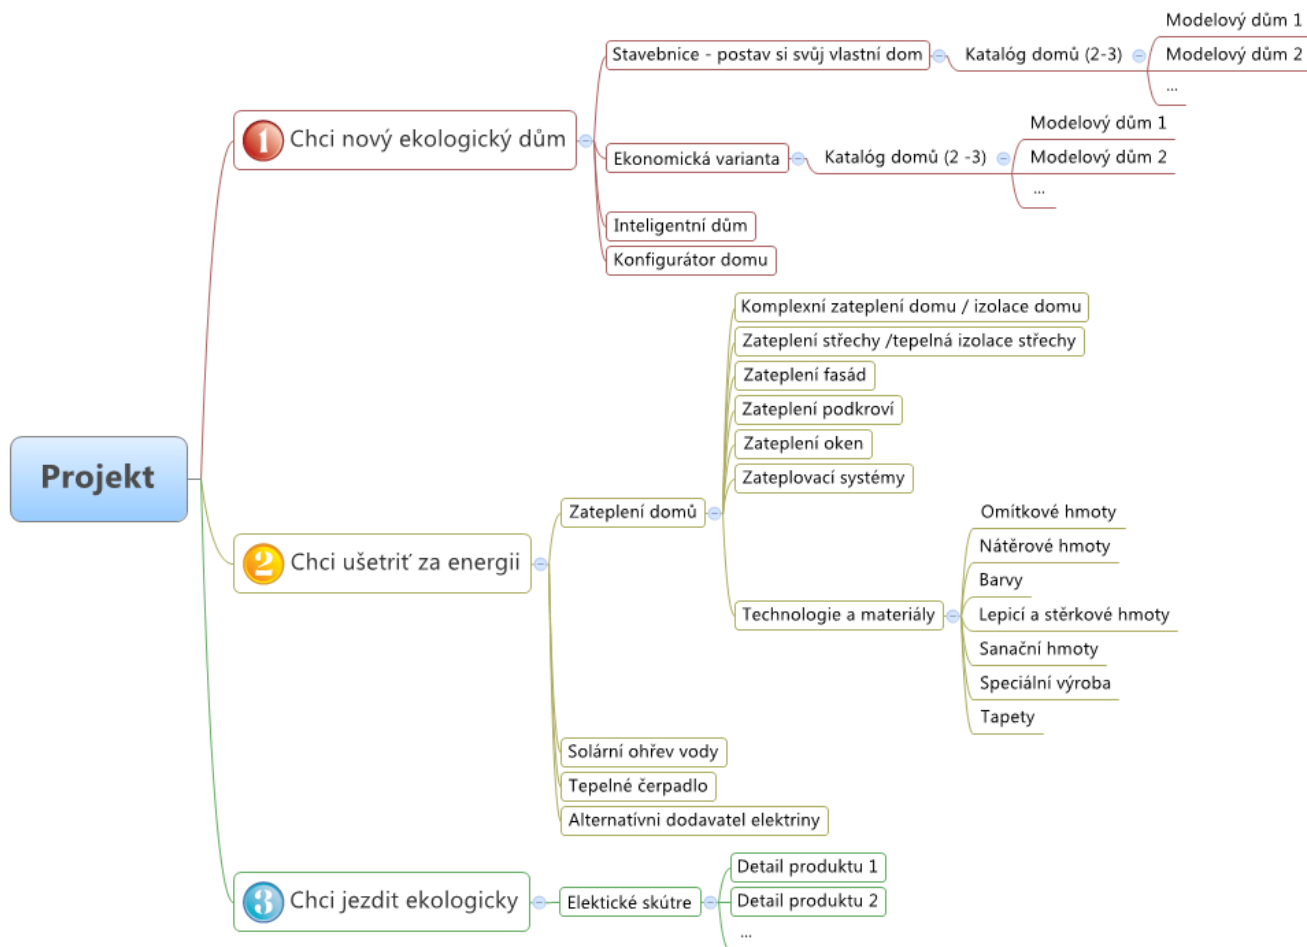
Projekt

1 Chci nový ekologický dům

Stavebnice - postav si svůj vlastní dom

Katalóg domů (2-3)

Modelový dům 1

Modelový dům 2

...

Ekonomická varianta

Katalóg domů (2 -3)

Modelový dům 1

Modelový dům 2

...

Inteligentní dům

Konfigurátor domu

2 Chci ušetriť za energii

Zateplení domů

Komplexní zateplení domu / izolace domu

Zateplení střechy /tepelná izolace střechy

Zateplení fasád

Zateplení podkroví

Zateplení oken

Zateplovací systémy

Technologie a materiály

Omítkové hmoty

Nátěrové hmoty

Barvy

Lepicí a stěrkové hmoty

Sanační hmoty

Speciální výroba

Tapety

Solární ohřev vody

Tepelné čerpadlo

Alternatívni dodavatel elektriny

3 Chci jezdit ekologicky

Elektické skútre

Detail produktu 1

Detail produktu 2

...